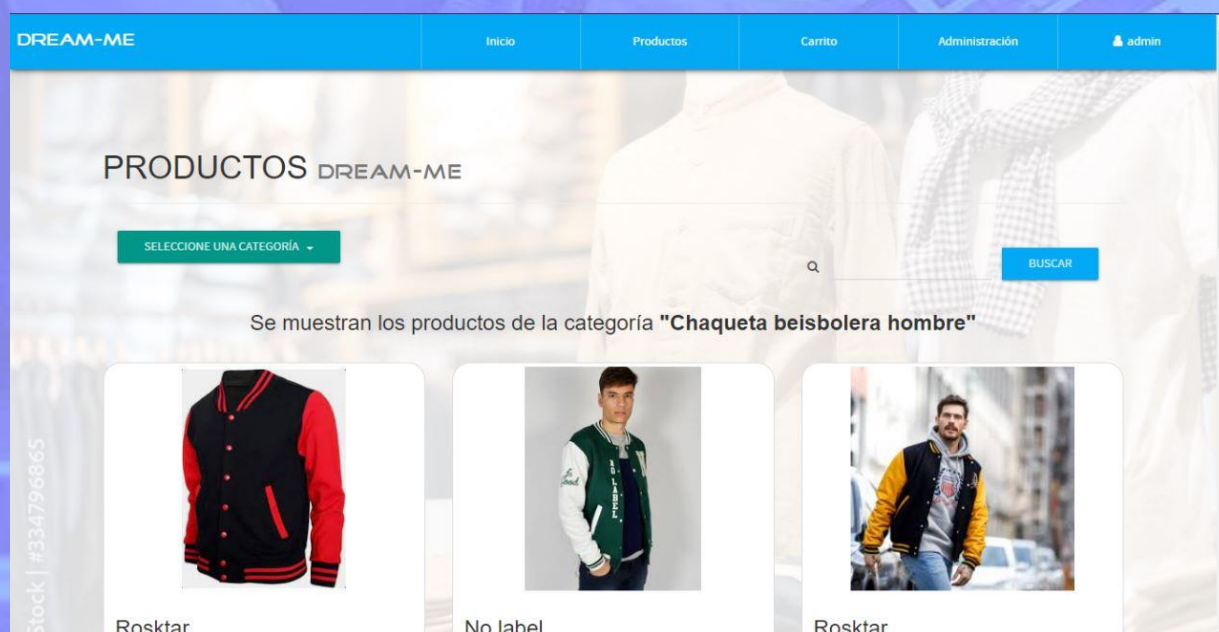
DREAM-ME

Inicio

Productos

Carrito

Administración

admin

PRODUCTOS DREAM-ME

SELECCIONE UNA CATEGORÍA

BUSCAR

Se muestran los productos de la categoría **"Chaqueta beisbolera hombre"**

NO LABEL

Rosktar

No label

Rosktar

stock | #334796865